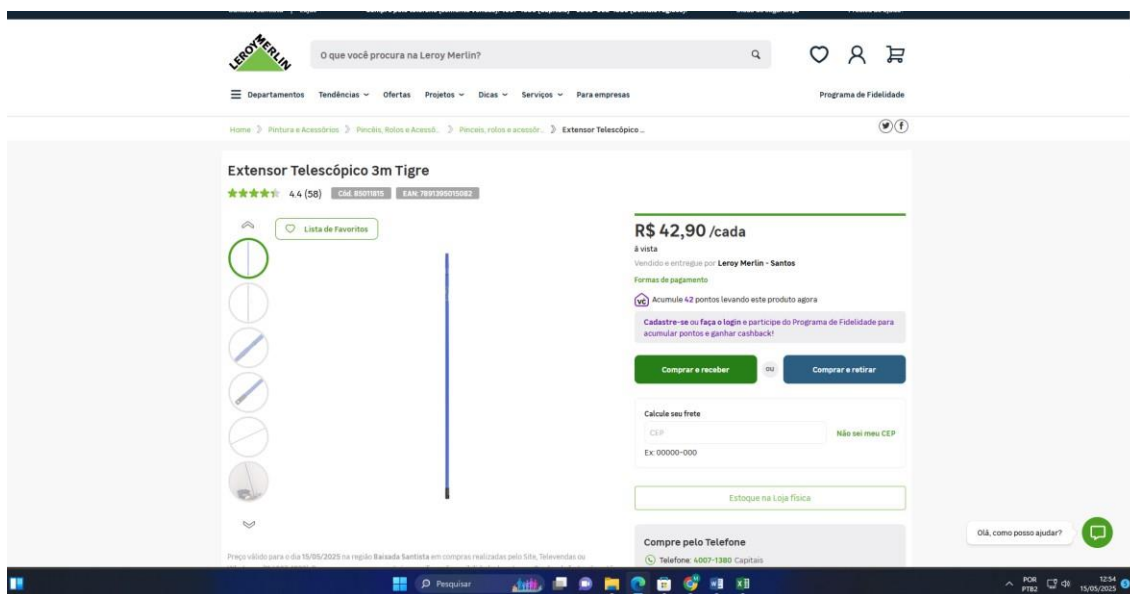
LEROY MERLIN

O que você procura na Leroy Merlin?

Departamentos Tendências Ofertas Projetos Dicas Serviços Para empresas

Programa de Fidelidade

Home › Pintura e Acessórios › Pincéis, Rolos e Acessó... › Pincéis, rolos e acessór... › Extensor Telescópico ...

Extensor Telescópico 3m Tigre

4.4 (58) Cód. 85011815 EAN: 7891395015082

Lista de Favoritos

R$ 42,90 /cada

à vista

Vendido e entregue por Leroy Merlin - Santos

Formas de pagamento

Acumule 42 pontos levando este produto agora

Cadastre-se ou faça o login e participe do Programa de Fidelidade para acumular pontos e ganhar cashback!

Comprar e receber ou Comprar e retirar

Calcule seu frete

CEP

Não sei meu CEP

Ex: 00000-000

Estoque na Loja física

Compre pelo Telefone

Telefone: 4007-1380 Capitais

Preço válido para o dia 15/05/2025 na região Baixada Santista em compras realizadas pelo Site, Televendas ou

Olá, como posso ajudar?

Pesquisar

POR PTB2 12:54 15/05/2025